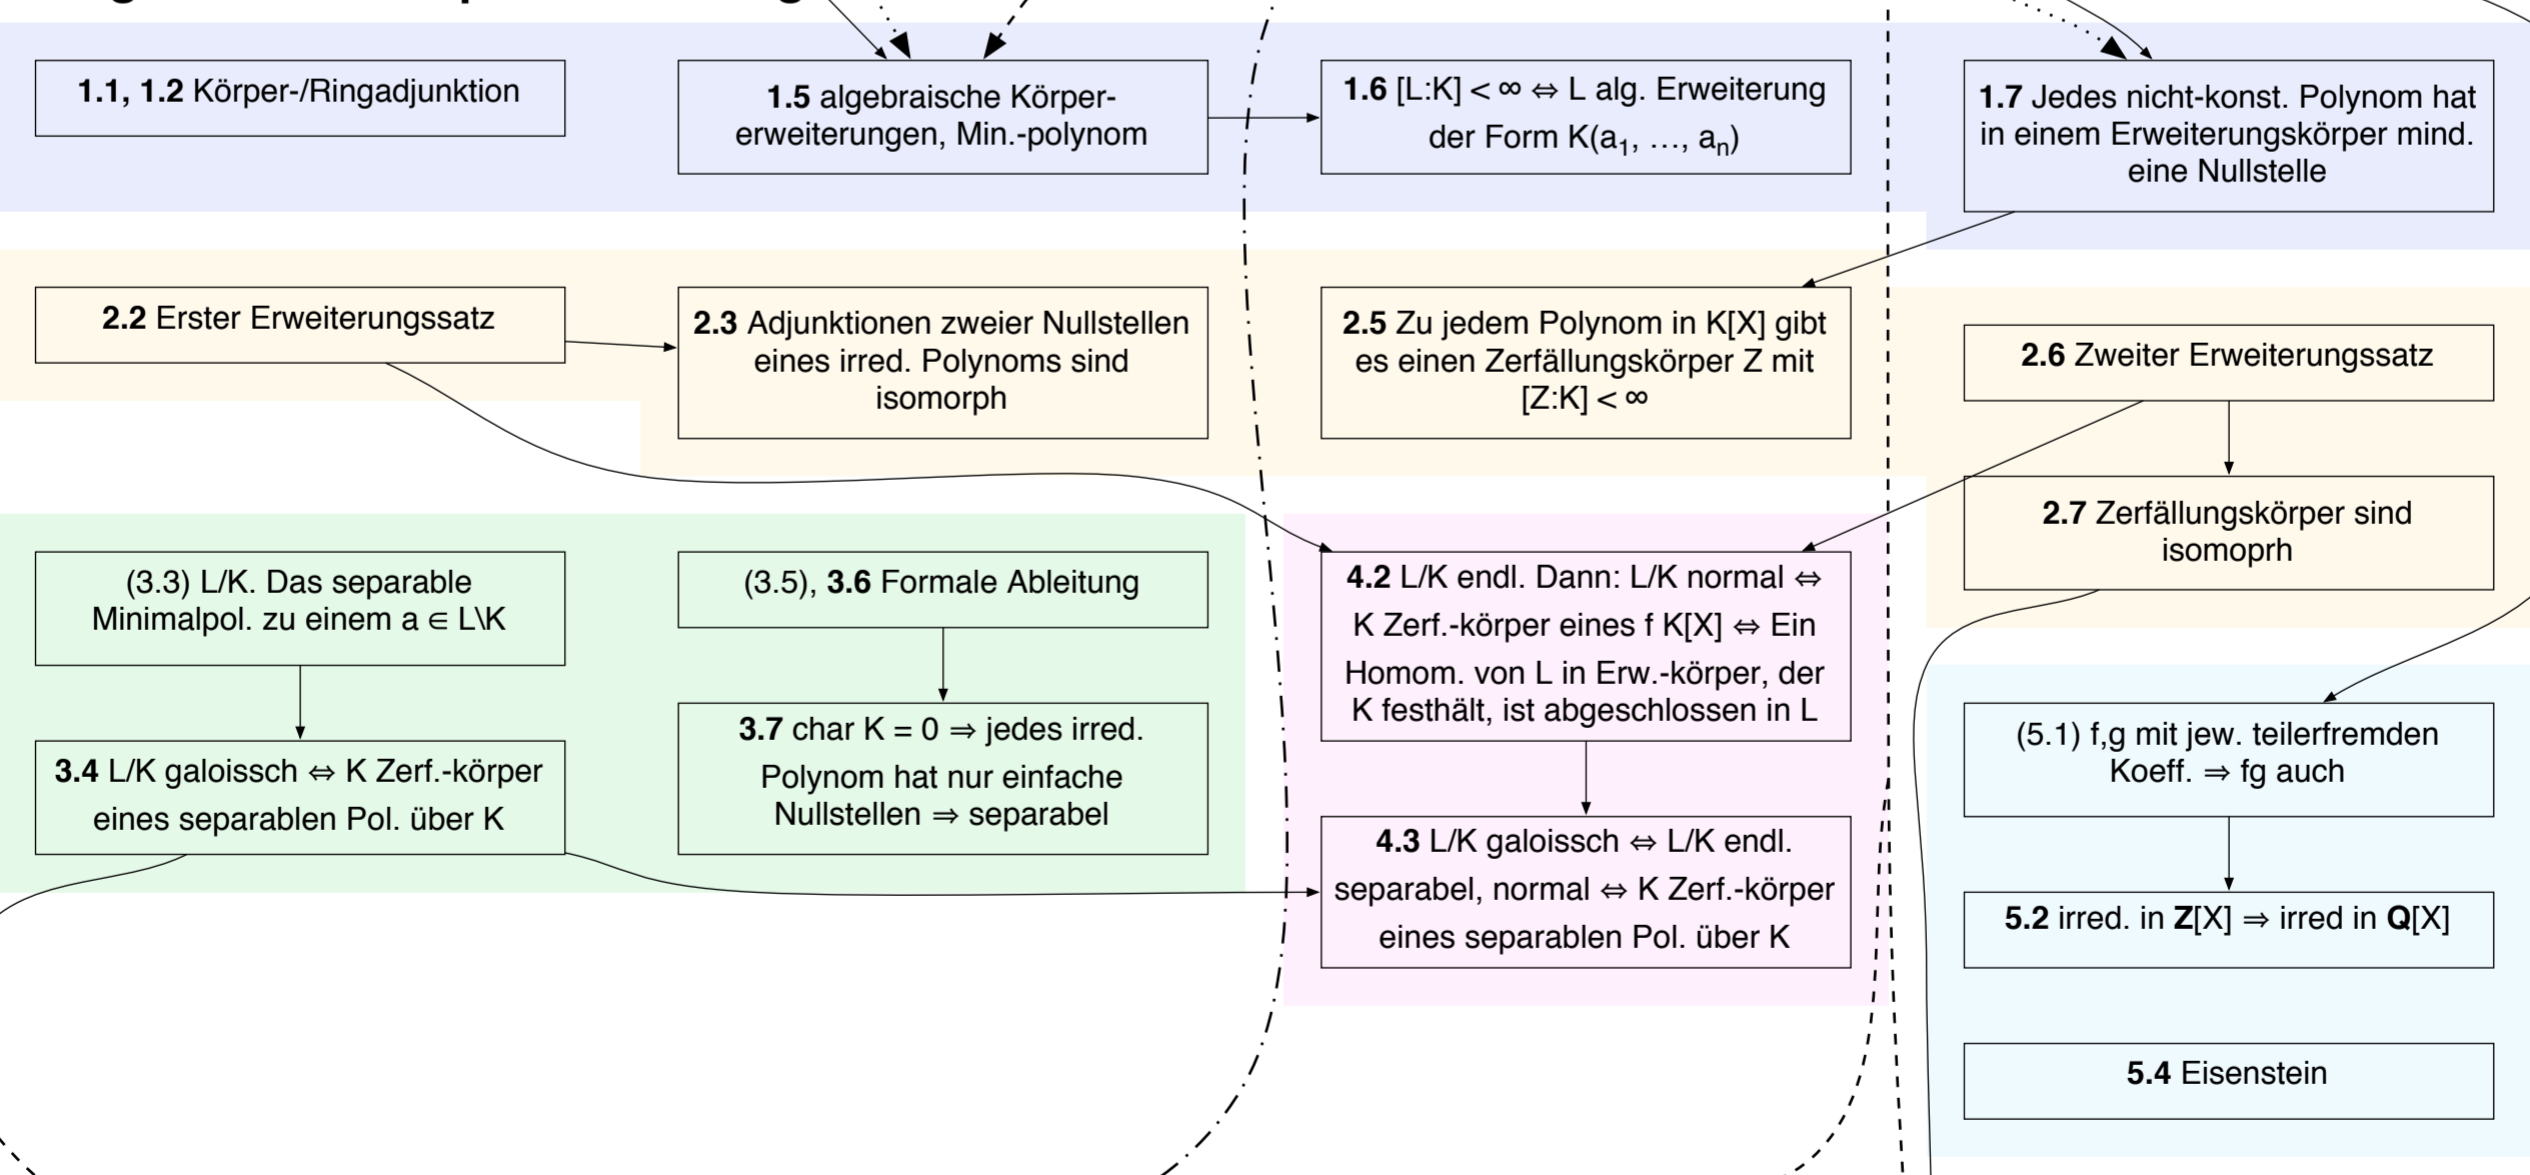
**1.1, 1.2** Körper-/Ringadjunktion

**1.5** algebraische Körpererweiterungen, Min.-polynom

**1.6** [L:K] < ∞ ⇔ L alg. Erweiterung der Form K($a_1$, …, $a_n$)

**1.7** Jedes nicht-konst. Polynom hat in einem Erweiterungskörper mind. eine Nullstelle

**2.2** Erster Erweiterungssatz

**2.3** Adjunktionen zweier Nullstellen eines irred. Polynoms sind isomorph

**2.5** Zu jedem Polynom in K[X] gibt es einen Zerfällungskörper Z mit [Z:K] < ∞

**2.6** Zweiter Erweiterungssatz

**2.7** Zerfällungskörper sind isomoprh

(3.3) L/K. Das separable Minimalpol. zu einem a ∈ L\K

(3.5), **3.6** Formale Ableitung

**4.2** L/K endl. Dann: L/K normal ⇔ K Zerf.-körper eines f K[X] ⇔ Ein Homom. von L in Erw.-körper, der K festhält, ist abgeschlossen in L

**3.4** L/K galoissch ⇔ K Zerf.-körper eines separablen Pol. über K

**3.7** char K = 0 ⇒ jedes irred. Polynom hat nur einfache Nullstellen ⇒ separabel

(5.1) f,g mit jew. teilerfremden Koeff. ⇒ fg auch

**4.3** L/K galoissch ⇔ L/K endl. separabel, normal ⇔ K Zerf.-körper eines separablen Pol. über K

**5.2** irred. in **Z**[X] ⇒ irred in **Q**[X]

**5.4** Eisenstein